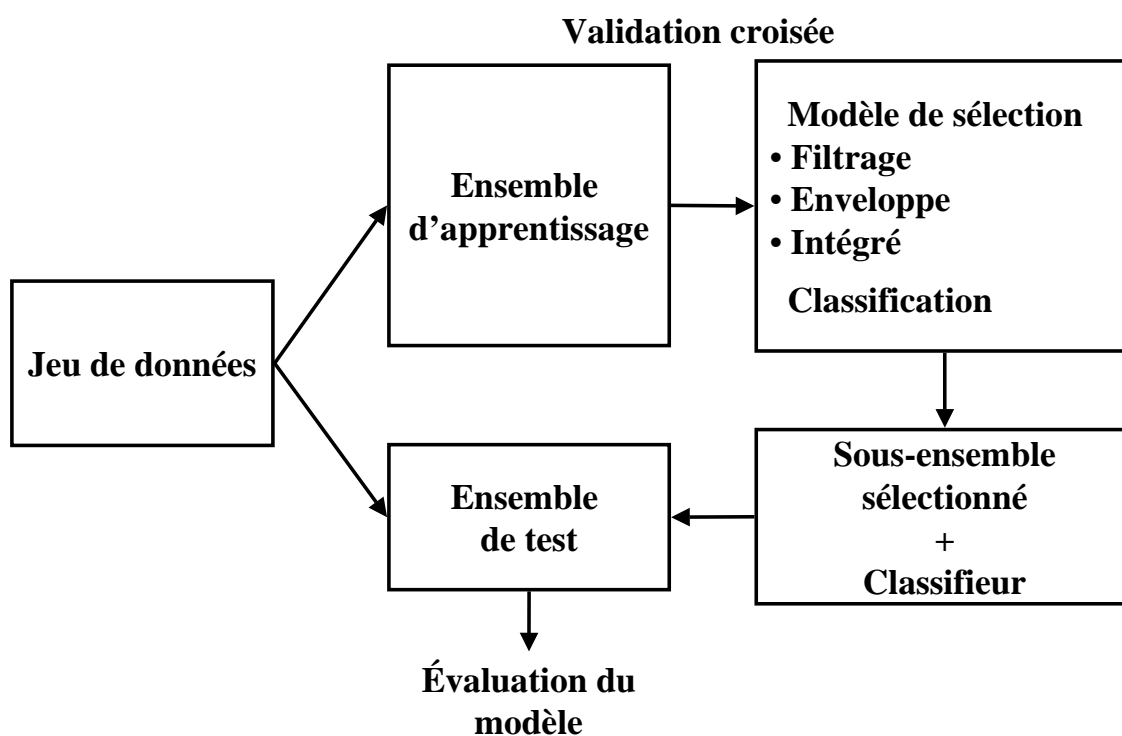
Validation croisée

Jeu de données

Ensemble d'apprentissage

Modèle de sélection
• Filtrage
• Enveloppe
• Intégré
Classification

Sous-ensemble sélectionné
+
Classifieur

Ensemble de test

Évaluation du modèle